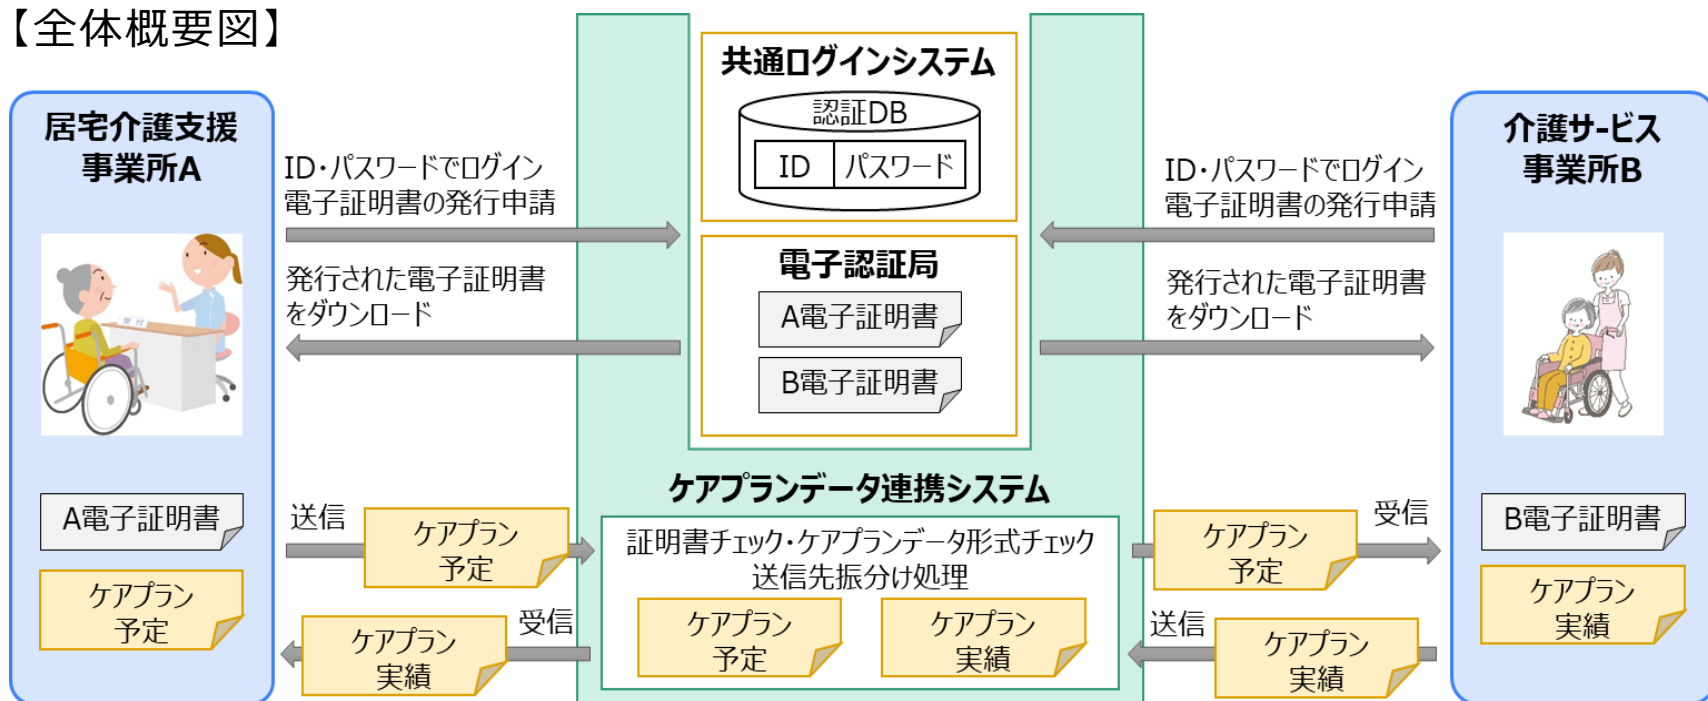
【全体概要図】

居宅介護支援事業所A

ID・パスワードでログイン
電子証明書の発行申請

発行された電子証明書をダウンロード

A電子証明書

ケアプラン予定

送信

ケアプラン予定

受信

ケアプラン実績

共通ログインシステム

認証DB

| ID | パスワード |
|---|---|

電子認証局

A電子証明書

B電子証明書

ケアプランデータ連携システム

証明書チェック・ケアプランデータ形式チェック
送信先振分け処理

ケアプラン予定

ケアプラン実績

介護サービス事業所B

ID・パスワードでログイン
電子証明書の発行申請

発行された電子証明書をダウンロード

B電子証明書

ケアプラン実績

受信

ケアプラン予定

送信

ケアプラン実績